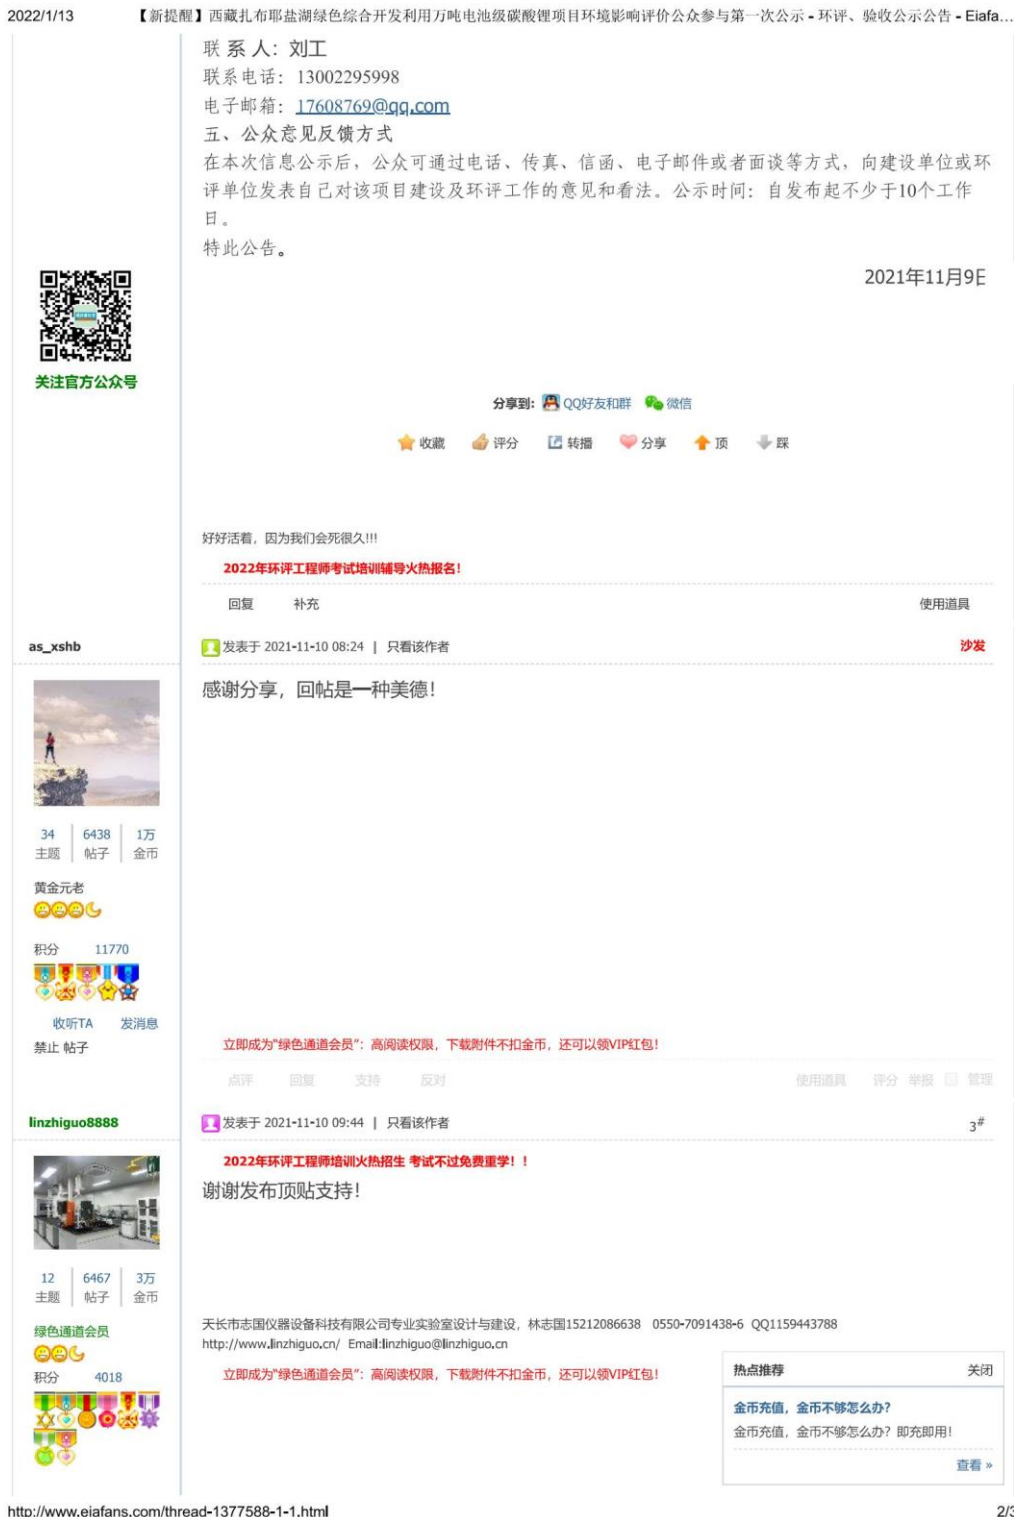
2022/1/13 【新提醒】西藏扎布耶盐湖绿色综合开发利用万吨电池级碳酸锂项目环境影响评价公众参与第一次公示 - 环评、验收公示公告 - Eiafa...

联 系 人：刘工
联系电话：13002295998
电子邮箱：17608769@qq.com
五、公众意见反馈方式
在本次信息公示后，公众可通过电话、传真、信函、电子邮件或者面谈等方式，向建设单位或环评单位发表自己对该项目建设及环评工作的意见和看法。公示时间：自发布起不少于10个工作日。
特此公告。

2021年11月9E

关注官方公众号

分享到: QQ好友和群 微信

收藏 评分 转播 分享 顶 踩

好好活着，因为我们会死很久!!!

2022年环评工程师考试培训辅导火热报名!

回复 补充 使用道具

as_xshb

发表于 2021-11-10 08:24 | 只看该作者 沙发

感谢分享，回帖是一种美德!

| 34 | 6438 | 1万 |
|---|---|---|
| 主题 | 帖子 | 金币 |

黄金元老

积分 11770

收听TA 发消息

禁止 帖子

立即成为"绿色通道会员"：高阅读权限，下载附件不扣金币，还可以领VIP红包!

点评 回复 支持 反对 使用道具 评分 举报 管理

linzhiguo8888

发表于 2021-11-10 09:44 | 只看该作者 3#

2022年环评工程师培训火热招生 考试不过免费重学! !

谢谢发布顶贴支持!

| 12 | 6467 | 3万 |
|---|---|---|
| 主题 | 帖子 | 金币 |

绿色通道会员

积分 4018

天长市志国仪器设备科技有限公司专业实验室设计与建设，林志国15212086638 0550-7091438-6 QQ1159443788
http://www.linzhiguo.cn/ Email:linzhiguo@linzhiguo.cn

立即成为"绿色通道会员"：高阅读权限，下载附件不扣金币，还可以领VIP红包!

热点推荐 关闭

金币充值，金币不够怎么办?
金币充值，金币不够怎么办? 即充即用!
查看 »

http://www.eiafans.com/thread-1377588-1-1.html 2/3